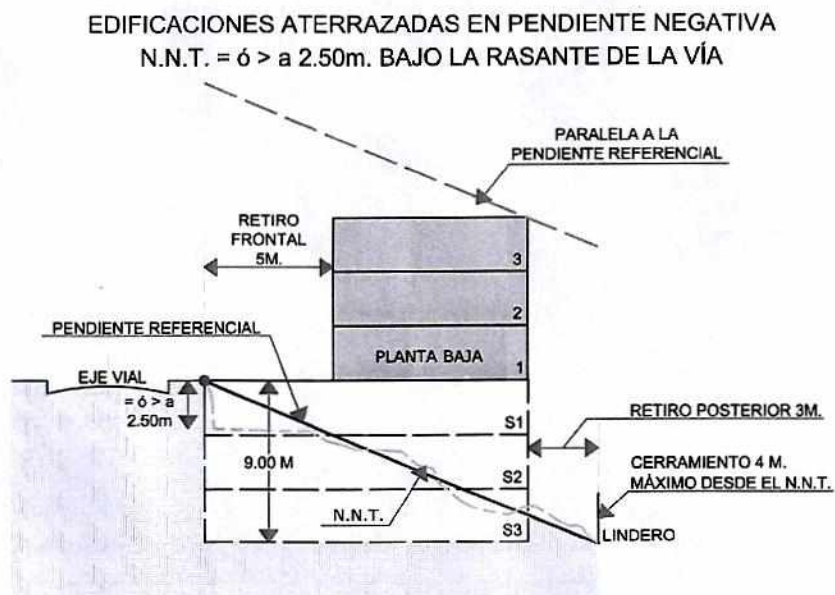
EDIFICACIONES ATERRAZADAS EN PENDIENTE NEGATIVA
N.N.T. = ó > a 2.50m. BAJO LA RASANTE DE LA VÍA

PARALELA A LA PENDIENTE REFERENCIAL

RETIRO FRONTAL 5M.

3

2

PENDIENTE REFERENCIAL

PLANTA BAJA

1

EJE VIAL

= ó > a 2.50m

S1

RETIRO POSTERIOR 3M.

9.00 M

S2

CERRAMIENTO 4 M. MÁXIMO DESDE EL N.N.T.

N.N.T.

S3

LINDERO